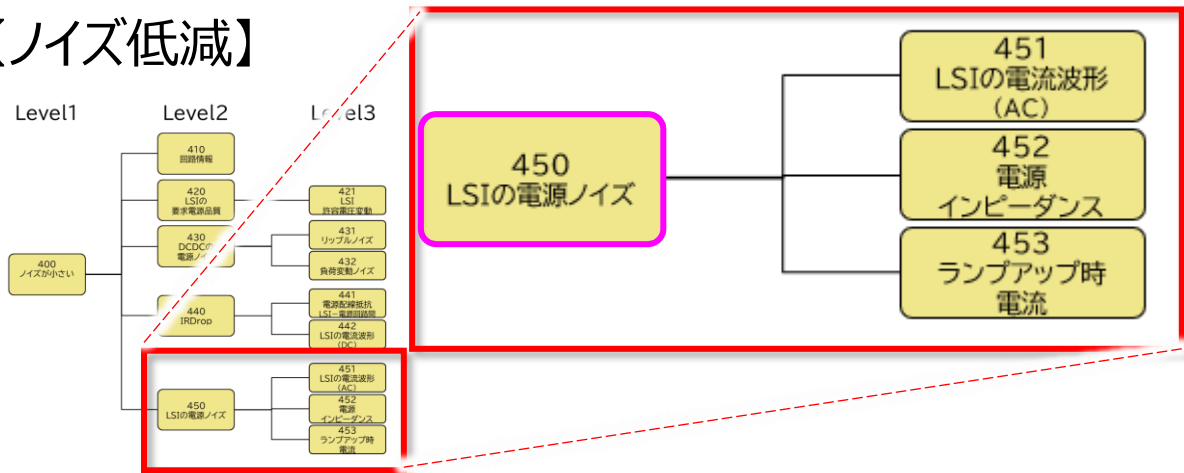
【ノイズ低減】

Level1 Level2 Level3

400
ノイズが小さい

410
回路情報

420
LSIの
要求電源品質

421
LSI
許容電圧変動

430
DCDCの
電源ノイズ

431
リップルノイズ

432
負荷変動ノイズ

440
IRDrop

441
電源配線抵抗
LSI－電源回路間

442
LSIの電流波形
(DC)

450
LSIの電源ノイズ

451
LSIの電流波形
(AC)

452
電源
インピーダンス

453
ランプアップ時
電流

450
LSIの電源ノイズ

451
LSIの電流波形
(AC)

452
電源
インピーダンス

453
ランプアップ時
電流